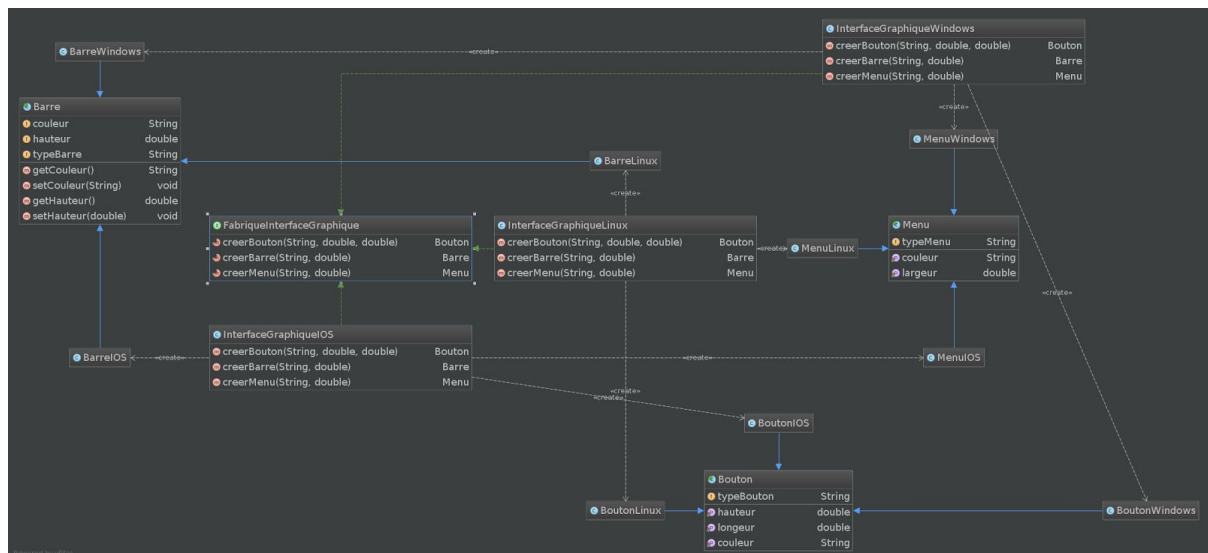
BarreWindows

«create»

InterfaceGraphiqueWindows

| | |
|---|---|
| creerBouton(String, double, double) | Bouton |
| creerBarre(String, double) | Barre |
| creerMenu(String, double) | Menu |

Barre

| | |
|---|---|
| couleur | String |
| hauteur | double |
| typeBarre | String |
| getCouleur() | String |
| setCouleur(String) | void |
| getHauteur() | double |
| setHauteur(double) | void |

«create»

MenuWindows

BarreLinux

«create»

FabriqueInterfaceGraphique

| | |
|---|---|
| creerBouton(String, double, double) | Bouton |
| creerBarre(String, double) | Barre |
| creerMenu(String, double) | Menu |

InterfaceGraphiqueLinux

| | |
|---|---|
| creerBouton(String, double, double) | Bouton |
| creerBarre(String, double) | Barre |
| creerMenu(String, double) | Menu |

«create»

MenuLinux

Menu

| | |
|---|---|
| typeMenu | String |
| couleur | String |
| largeur | double |

«create»

InterfaceGraphiqueIOS

| | |
|---|---|
| creerBouton(String, double, double) | Bouton |
| creerBarre(String, double) | Barre |
| creerMenu(String, double) | Menu |

BarreIOS

«create»

«create»

MenuIOS

«create»

«create»

BoutonIOS

Bouton

| | |
|---|---|
| typeBouton | String |
| hauteur | double |
| longeur | double |
| couleur | String |

BoutonLinux

BoutonWindows